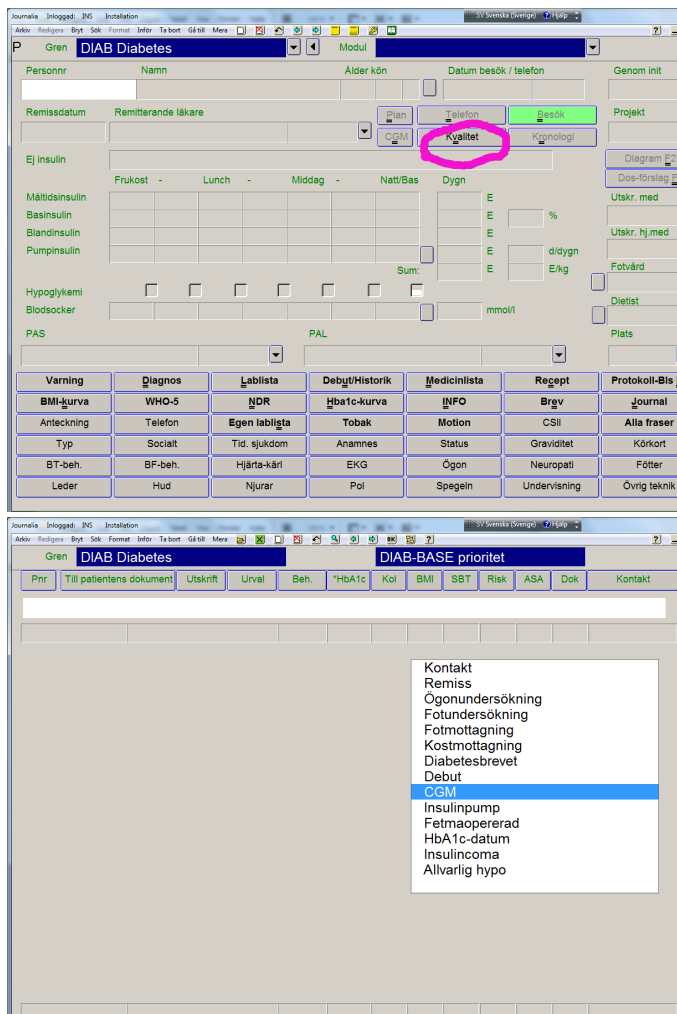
Journalia Inloggad: INS Installation SV Svenska (Sverige) Hjälp

Arkiv Redigera Byt Sök Format Inför Ta bort Gå till Mera ?

P Gren DIAB Diabetes Modul

Personnr Namn Ålder kön Datum besök / telefon Genom init

Remissdatum Remitterande läkare Plan Telefon Besök Projekt

CGM Kvalitet Kronologi

Ej insulin Diagram F2

Frukost - Lunch - Middag - Natt/Bas Dygn Dos-förslag F

Måltidsinsulin E Utskr. med

Basinsulin E %

Blandinsulin E Utskr. hj.med

Pumpinsulin E d/dygn

Sum: E E/kg Fotvård

Hypoglykemi

Blodsocker mmol/l Dietist

PAS PAL Plats

| Varning | Diagnos | Lablista | Debut/Historik | Medicinlista | Recept | Protokoll-Bls |
|---|---|---|---|---|---|---|
| BMI-kurva | WHO-5 | NDR | Hba1c-kurva | INFO | Brev | Journal |
| Anteckning | Telefon | Egen lablista | Tobak | Motion | CSII | Alla fraser |
| Typ | Socialt | Tid. sjukdom | Anamnes | Status | Graviditet | Körkort |
| BT-beh. | BF-beh. | Hjärta-kärl | EKG | Ögon | Neuropati | Fötter |
| Leder | Hud | Njurar | Pol | Spegeln | Undervisning | Övrig teknik |

Journalia Inloggad: INS Installation SV Svenska (Sverige) Hjälp

Arkiv Redigera Byt Sök Format Inför Ta bort Gå till Mera ?

Gren DIAB Diabetes DIAB-BASE prioritet

Pnr Till patientens dokument Utskrift Urval Beh. *HbA1c Kol BMI SBT Risk ASA Dok Kontakt

Kontakt
Remiss
Ögonundersökning
Fotundersökning
Fotmottagning
Kostmottagning
Diabetesbrevet
Debut
CGM
Insulinpump
Fetmaopererad
HbA1c-datum
Insulincoma
Allvarlig hypo